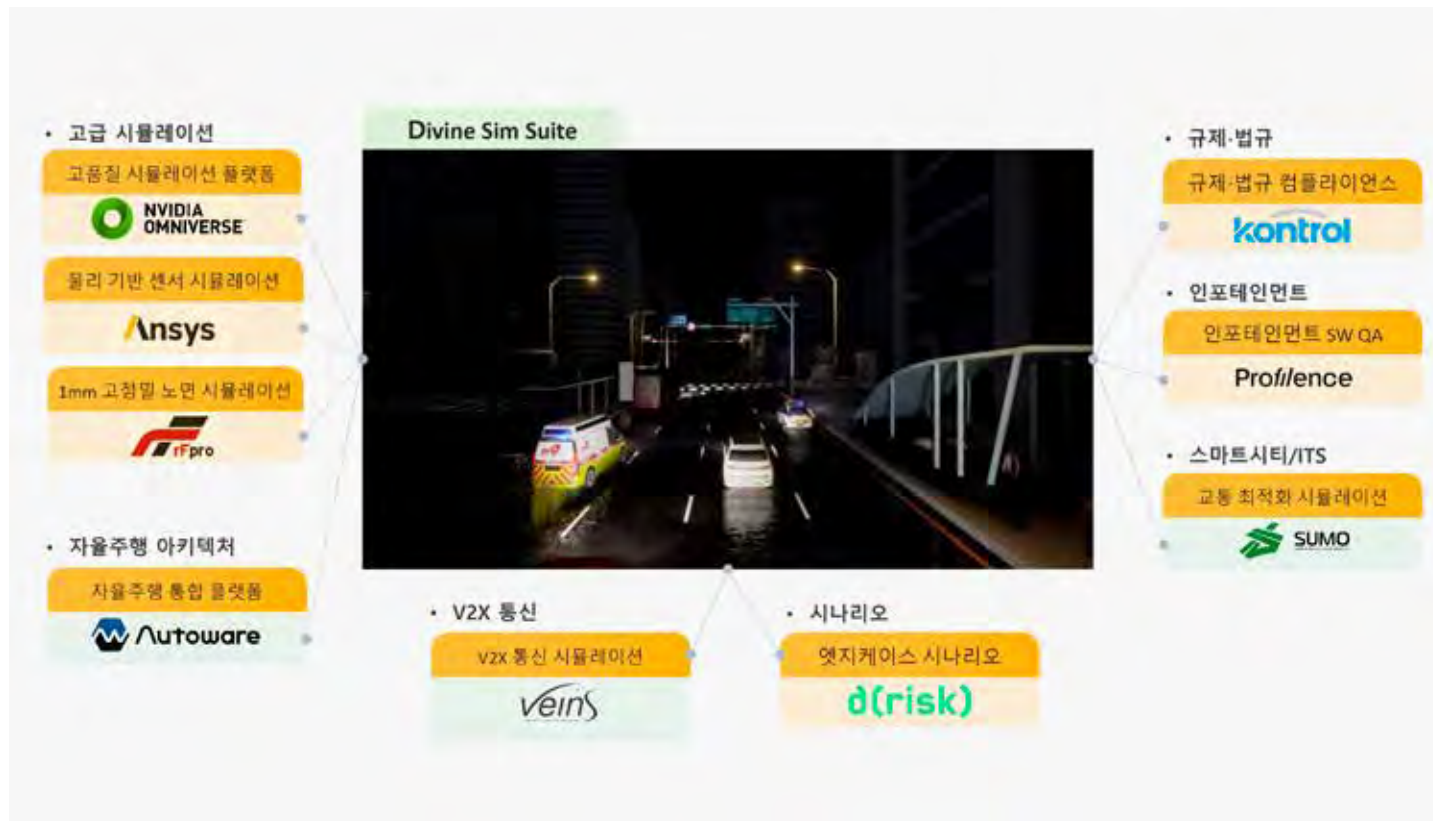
Divine Sim Suite

• 고급 시뮬레이션

고품질 시뮬레이션 플랫폼

NVIDIA OMNIVERSE

물리 기반 센서 시뮬레이션

Ansys

1mm 고정밀 노면 시뮬레이션

rFpro

• 자율주행 아키텍처

자율주행 통합 플랫폼

Autoware

• V2X 통신

V2X 통신 시뮬레이션

veins

• 시나리오

엣지케이스 시나리오

d(risk)

• 규제·법규

규제·법규 컴플라이언스

kontrol

• 인포테인먼트

인포테인먼트 SW QA

Profilence

• 스마트시티/ITS

교통 최적화 시뮬레이션

SUMO